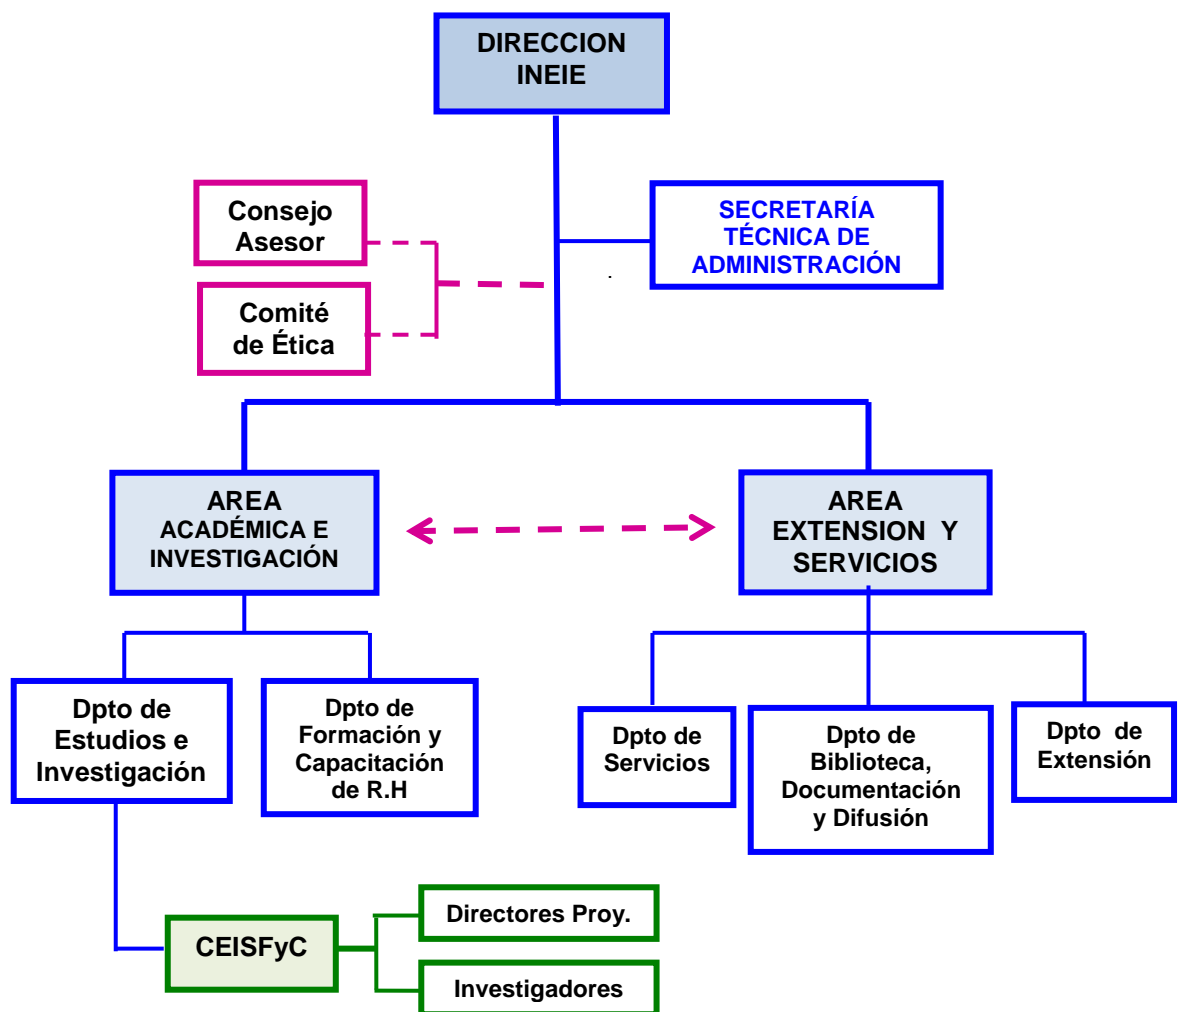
DIRECCION INEIE

Consejo Asesor

Comité de Ética

SECRETARÍA TÉCNICA DE ADMINISTRACIÓN

AREA ACADÉMICA E INVESTIGACIÓN

AREA EXTENSION Y SERVICIOS

Dpto de Estudios e Investigación

Dpto de Formación y Capacitación de R.H

Dpto de Servicios

Dpto de Biblioteca, Documentación y Difusión

Dpto de Extensión

CEISFyC

Directores Proy.

Investigadores